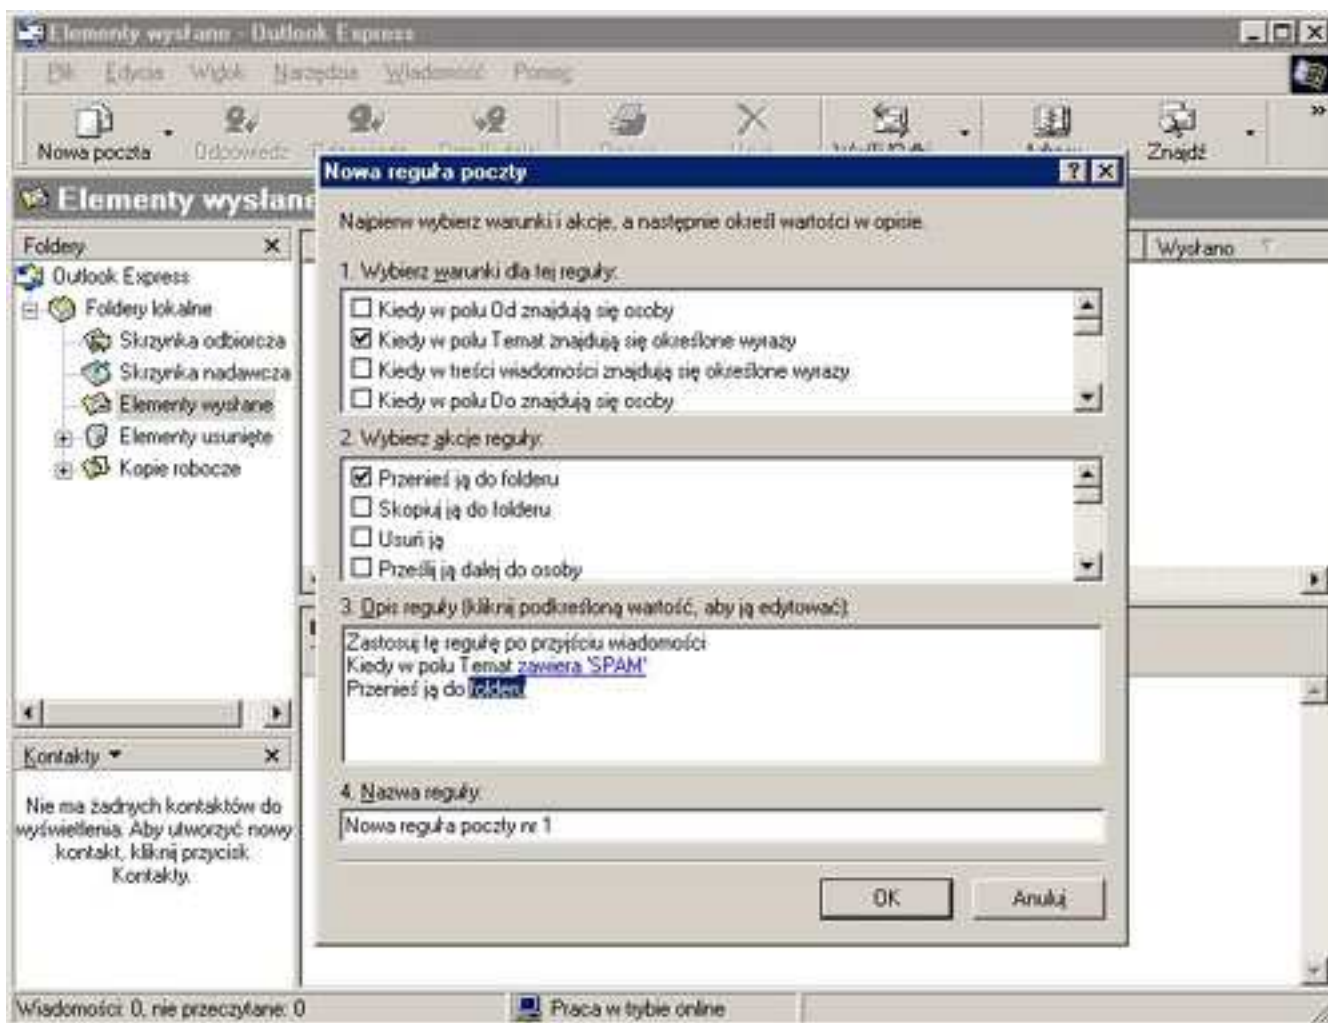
Elementy wysłane - Outlook Express

Plik Edycja Widok Narzędzia Wiadomość Pomoc

Nowa poczta Odpowiedz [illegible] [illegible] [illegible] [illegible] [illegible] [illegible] Znajdź

Elementy wysłane

Foldery ×

Outlook Express
Foldery lokalne
Skrzynka odbiorcza
Skrzynka nadawcza
Elementy wysłane
Elementy usunięte
Kopie robocze

Kontakty ×

Nie ma żadnych kontaktów do wyświetlenia. Aby utworzyć nowy kontakt, kliknij przycisk Kontakty.

Wysłano

Nowa reguła poczty

Najpierw wybierz warunki i akcje, a następnie określ wartości w opisie.

1. Wybierz warunki dla tej reguły:

☐ Kiedy w polu Od znajdują się osoby
☑ Kiedy w polu Temat znajdują się określone wyrazy
☐ Kiedy w treści wiadomości znajdują się określone wyrazy
☐ Kiedy w polu Do znajdują się osoby

2. Wybierz akcje reguły:

☑ Przenieś ją do folderu
☐ Skopiuj ją do folderu
☐ Usuń ją
☐ Prześlij ją dalej do osoby

3. Opis reguły (kliknij podkreśloną wartość, aby ją edytować):

Zastosuj tę regułę po przyjściu wiadomości
Kiedy w polu Temat zawiera 'SPAM'
Przenieś ją do folderu

4. Nazwa reguły:

Nowa reguła poczty nr 1

OK Anuluj

Wiadomości: 0, nie przeczytane: 0

Praca w trybie online